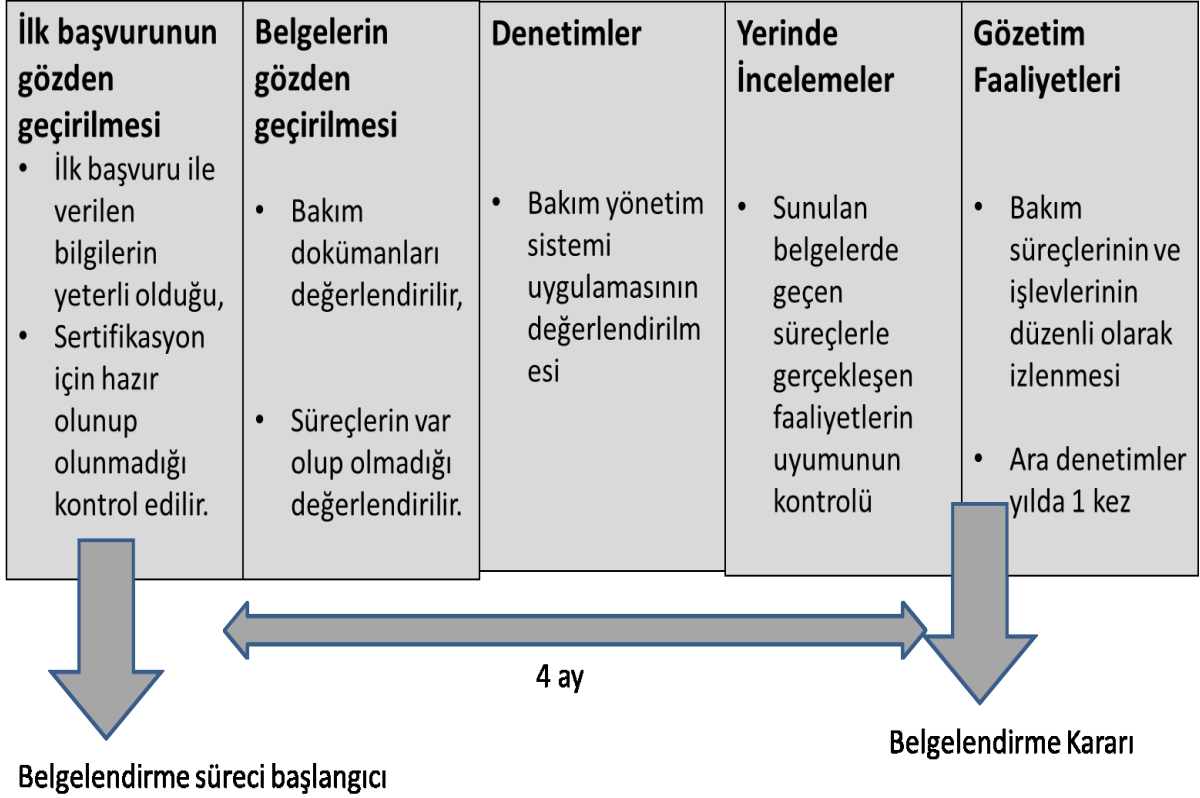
İlk başvurunun gözden geçirilmesi

- İlk başvuru ile verilen bilgilerin yeterli olduğu,
- Sertifikasyon için hazır olunup olunmadığı kontrol edilir.

Belgelerin gözden geçirilmesi

- Bakım dokümanları değerlendirilir,
- Süreçlerin var olup olmadığı değerlendirilir.

Denetimler

- Bakım yönetim sistemi uygulamasının değerlendirilmesi

Yerinde İncelemeler

- Sunulan belgelerde geçen süreçlerle gerçekleşen faaliyetlerin uyumunun kontrolü

Gözetim Faaliyetleri

- Bakım süreçlerinin ve işlevlerinin düzenli olarak izlenmesi
- Ara denetimler yılda 1 kez

4 ay

Belgelendirme Kararı

Belgelendirme süreci başlangıcı